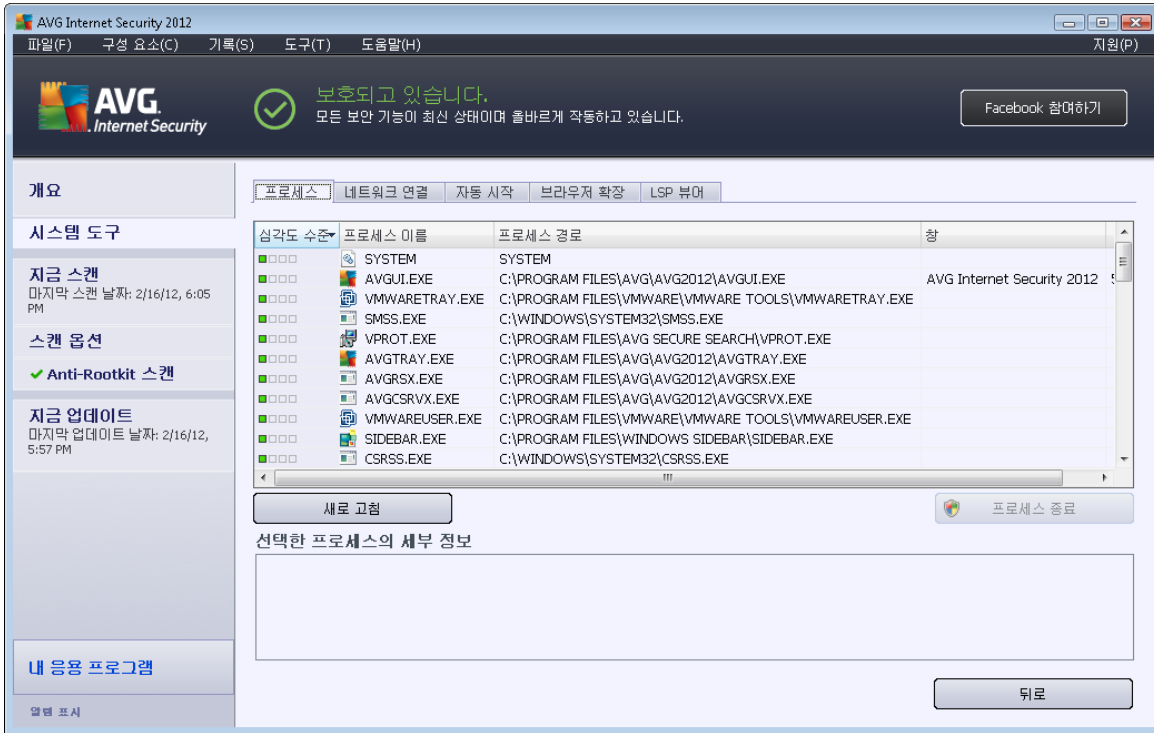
AVG Internet Security 2012

파일(F) 구성 요소(C) 기록(S) 도구(T) 도움말(H) 지원(P)

AVG. Internet Security

보호되고 있습니다.
모든 보안 기능이 최신 상태이며 올바르게 작동하고 있습니다.

Facebook 참여하기

개요

시스템 도구

지금 스캔
마지막 스캔 날짜: 2/16/12, 6:05 PM

스캔 옵션

Anti-Rootkit 스캔

지금 업데이트
마지막 업데이트 날짜: 2/16/12, 5:57 PM

내 응용 프로그램

알림 표시

프로세스 | 네트워크 연결 | 자동 시작 | 브라우저 확장 | LSP 뷰어

| 심각도 수준 | 프로세스 이름 | 프로세스 경로 | 창 |
|---|---|---|---|
| | SYSTEM | SYSTEM | |
| | AVGUI.EXE | C:\PROGRAM FILES\AVG\AVG2012\AVGUI.EXE | AVG Internet Security 2012 |
| | VMWARETRAY.EXE | C:\PROGRAM FILES\VMWARE\VMWARE TOOLS\VMWARETRAY.EXE | |
| | SMSS.EXE | C:\WINDOWS\SYSTEM32\SMSS.EXE | |
| | VPROT.EXE | C:\PROGRAM FILES\AVG SECURE SEARCH\VPROT.EXE | |
| | AVGTRAY.EXE | C:\PROGRAM FILES\AVG\AVG2012\AVGTRAY.EXE | |
| | AVGRSX.EXE | C:\PROGRAM FILES\AVG\AVG2012\AVGRSX.EXE | |
| | AVGCSRVX.EXE | C:\PROGRAM FILES\AVG\AVG2012\AVGCSRVX.EXE | |
| | VMWAREUSER.EXE | C:\PROGRAM FILES\VMWARE\VMWARE TOOLS\VMWAREUSER.EXE | |
| | SIDEBAR.EXE | C:\PROGRAM FILES\WINDOWS SIDEBAR\SIDEBAR.EXE | |
| | CSRSS.EXE | C:\WINDOWS\SYSTEM32\CSRSS.EXE | |

새로 고침

프로세스 종료

선택한 프로세스의 세부 정보

뒤로